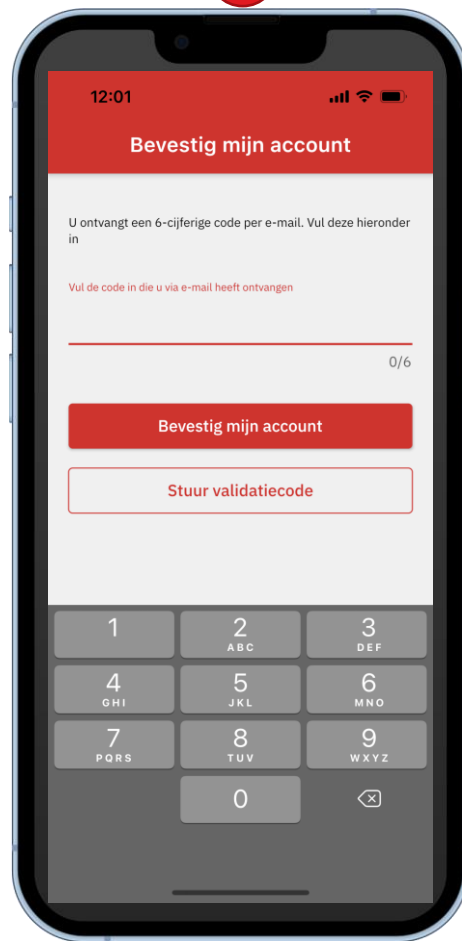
12:01

Bevestig mijn account

U ontvangt een 6-cijferige code per e-mail. Vul deze hieronder in

Vul de code in die u via e-mail heeft ontvangen

0/6

Bevestig mijn account

Stuur validatiecode

1
2 ABC
3 DEF
4 GHI
5 JKL
6 MNO
7 PQRS
8 TUV
9 WXYZ
0